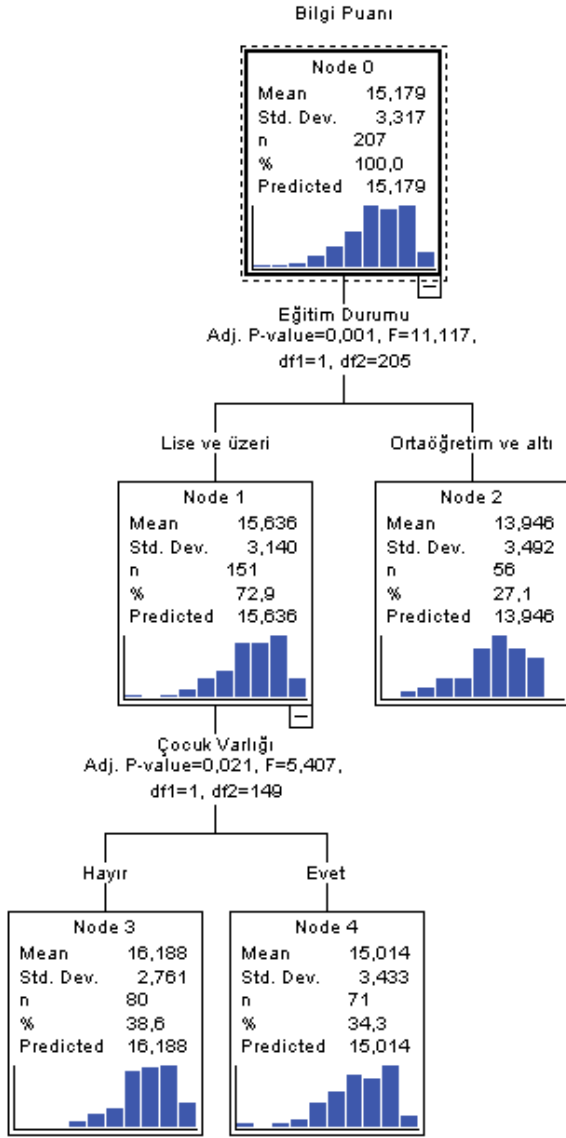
Bilgi Puanı

| Node 0 | |
|---|---|
| Mean | 15,179 |
| Std. Dev. | 3,317 |
| n | 207 |
| % | 100,0 |
| Predicted | 15,179 |

Eğitim Durumu
Adj. P-value=0,001, F=11,117, df1=1, df2=205

Lise ve üzeri

| Node 1 | |
|---|---|
| Mean | 15,636 |
| Std. Dev. | 3,140 |
| n | 151 |
| % | 72,9 |
| Predicted | 15,636 |

Ortaöğretim ve altı

| Node 2 | |
|---|---|
| Mean | 13,946 |
| Std. Dev. | 3,492 |
| n | 56 |
| % | 27,1 |
| Predicted | 13,946 |

Çocuk Varlığı
Adj. P-value=0,021, F=5,407, df1=1, df2=149

Hayır

| Node 3 | |
|---|---|
| Mean | 16,188 |
| Std. Dev. | 2,761 |
| n | 80 |
| % | 38,6 |
| Predicted | 16,188 |

Evet

| Node 4 | |
|---|---|
| Mean | 15,014 |
| Std. Dev. | 3,433 |
| n | 71 |
| % | 34,3 |
| Predicted | 15,014 |